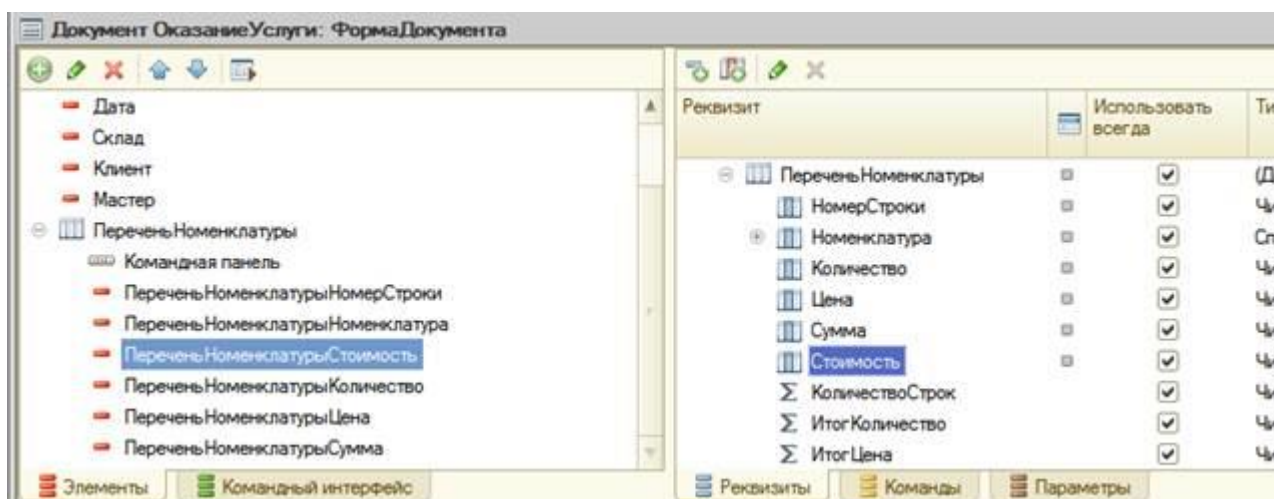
Документ ОказаниеУслуги: ФормаДокумента

Дата
Склад
Клиент
Мастер
ПереченьНоменклатуры
Командная панель
ПереченьНоменклатурыНомерСтроки
ПереченьНоменклатурыНоменклатура
ПереченьНоменклатурыСтоимость
ПереченьНоменклатурыКоличество
ПереченьНоменклатурыЦена
ПереченьНоменклатурыСумма

Элементы | Командный интерфейс

| Реквизит | | Использовать всегда | Ти |
|---|---|---|---|
| ПереченьНоменклатуры | | ☑ | (Д |
| НомерСтроки | | ☑ | Ч |
| Номенклатура | | ☑ | Сп |
| Количество | | ☑ | Ч |
| Цена | | ☑ | Ч |
| Сумма | | ☑ | Ч |
| Стоимость | | ☑ | Ч |
| КоличествоСтрок | | ☑ | Ч |
| ИтогКоличество | | ☑ | Ч |
| ИтогЦена | | ☑ | Ч |

Реквизиты | Команды | Параметры